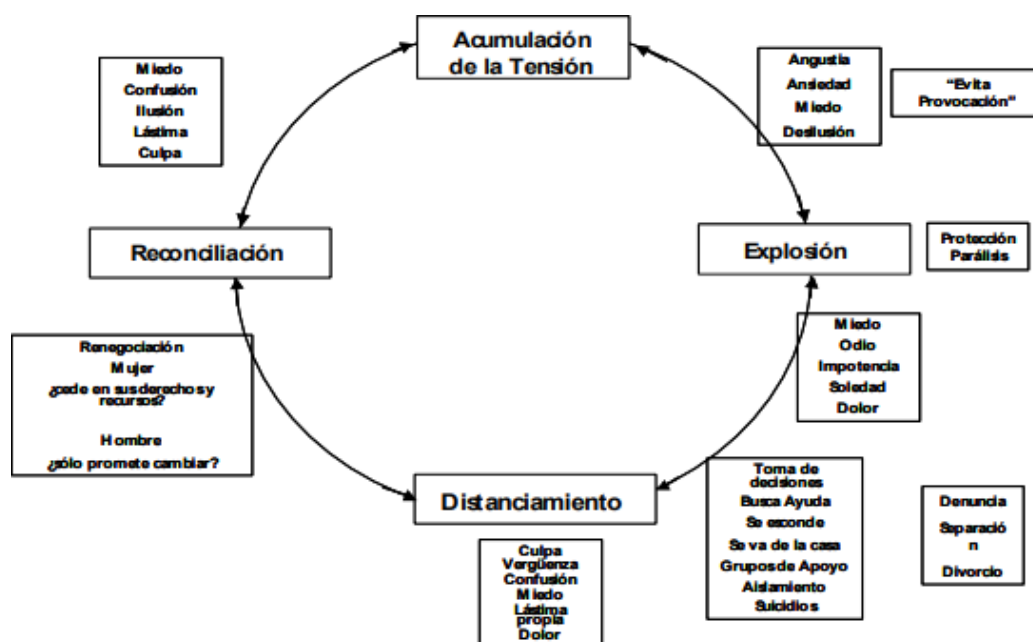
Acumulación de la Tensión

Miedo
Confusión
Ilusión
Lástima
Culpa

Angustia
Ansiedad
Miedo
Desilusión

"Evita Provocación"

Reconciliación

Explosión

Protección
Parálisis

Renegociación
Mujer
¿cede en susderechos y recursos?

Hombre
¿sólo promete cambiar?

Miedo
Odio
Impotencia
Soledad
Dolor

Distanciamiento

Toma de decisiones
Busca Ayuda
Se esconde
Se va de la casa
Gruposde Apoyo
Aislamiento
Suicidios

Denuncia
Separació n
Divorcio

Culpa
Vergüenza
Confusión
Miedo
Lástima propia
Dolor